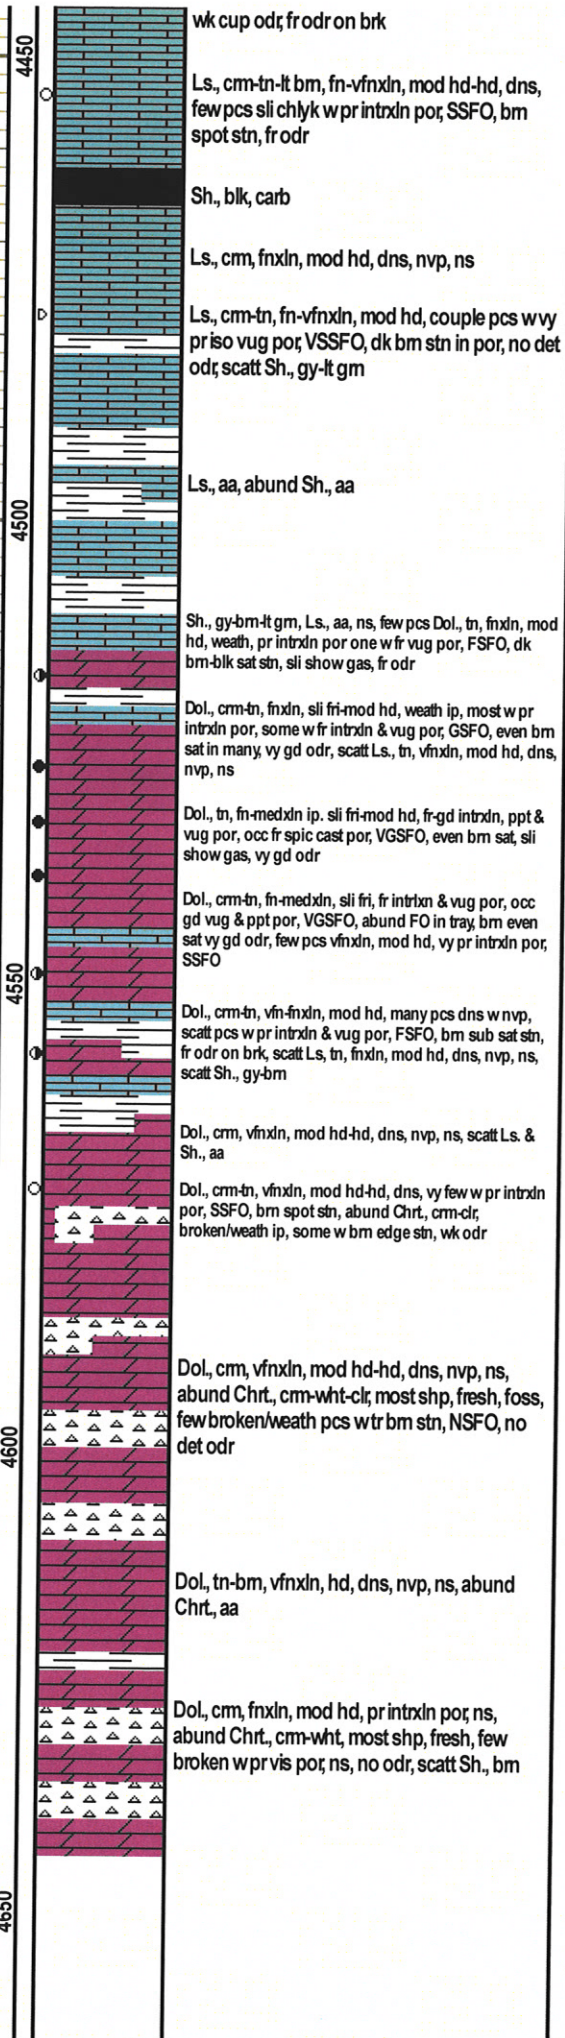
4450

wk cup odr, fr odr on brk

Ls., crm-tn-lt brn, fn-vfnxln, mod hd-hd, dns, few pcs sli chlyk w pr intxln por, SSFO, brn spot stn, fr odr

Sh., blk, carb

Ls., crm, fnxln, mod hd, dns, nvp, ns

Ls., crm-tn, fn-vfnxln, mod hd, couple pcs w vy pr iso vug por, VSSFO, dk brn stn in por, no det odr, scatt Sh., gy-lt grn

Ls., aa, abund Sh., aa

4500

Sh., gy-brn-lt grn, Ls., aa, ns, few pcs Dol., tn, fnxln, mod hd, weath, pr intxln por one w fr vug por, FSFO, dk brn-blk sat stn, sli show gas, fr odr

Dol., crm-tn, fnxln, sli fri-mod hd, weath ip, most w pr intxln por, some w fr intxln & vug por, GSFO, even brn sat in many, vy gd odr, scatt Ls., tn, vfnxln, mod hd, dns, nvp, ns

Dol., tn, fn-medxln ip. sli fri-mod hd, fr-gd intxln, ppt & vug por, occ fr spic cast por, VGSFO, even brn sat, sli show gas, vy gd odr

Dol., crm-tn, fn-medxln, sli fri, fr intxln & vug por, occ gd vug & ppt por, VGSFO, abund FO in tray, brn even sat vy gd odr, few pcs vfnxln, mod hd, vy pr intxln por, SSFO

4550

Dol., crm-tn, vfn-fnxln, mod hd, many pcs dns w nvp, scatt pcs w pr intxln & vug por, FSFO, brn sub sat stn, fr odr on brk, scatt Ls, tn, fnxln, mod hd, dns, nvp, ns, scatt Sh., gy-brn

Dol., crm, vfnxln, mod hd-hd, dns, nvp, ns, scatt Ls. & Sh., aa

Dol., crm-tn, vfnxln, mod hd-hd, dns, vy few w pr intxln por, SSFO, brn spot stn, abund Chrt., crm-clr, broken/weath ip, some w brn edge stn, wk odr

Dol., crm, vfnxln, mod hd-hd, dns, nvp, ns, abund Chrt., crm-wht-clr, most shp, fresh, foss, few broken/weath pcs w tr brn stn, NSFO, no det odr

4600

Dol., tn-brn, vfnxln, hd, dns, nvp, ns, abund Chrt., aa

Dol., crm, fnxln, mod hd, pr intxln por, ns, abund Chrt., crm-wht, most shp, fresh, few broken w pr vis por, ns, no odr, scatt Sh., brn

4650